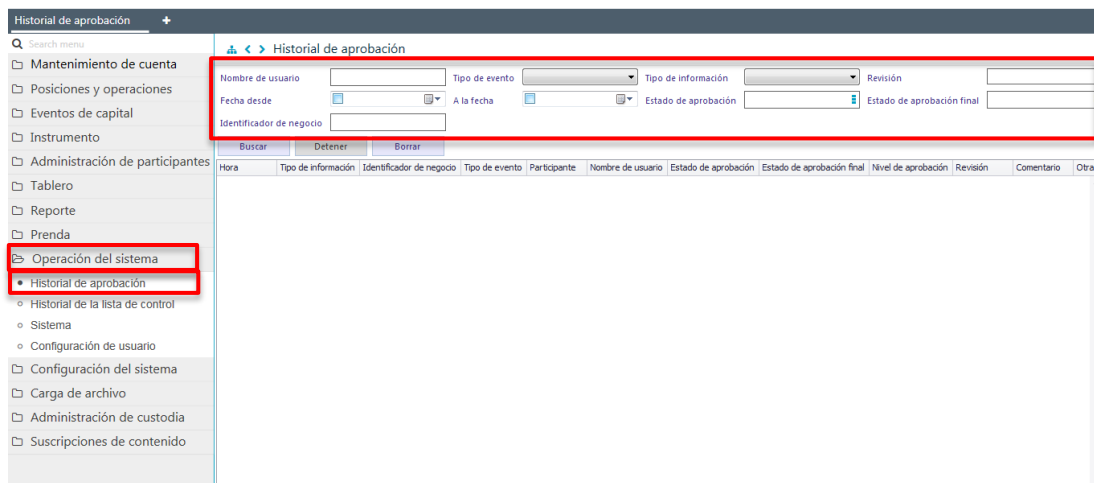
Historial de aprobación +

Search menu
Mantenimiento de cuenta
Posiciones y operaciones
Eventos de capital
Instrumento
Administración de participantes
Tablero
Reporte
Prenda
Operación del sistema
Historial de aprobación
Historial de la lista de control
Sistema
Configuración de usuario
Configuración del sistema
Carga de archivo
Administración de custodia
Suscripciones de contenido

Historial de aprobación

Nombre de usuario
Tipo de evento
Tipo de información
Revisión
Fecha desde
A la fecha
Estado de aprobación
Estado de aprobación final
Identificador de negocio

Buscar Detener Borrar

| Hora | Tipo de información | Identificador de negocio | Tipo de evento | Participante | Nombre de usuario | Estado de aprobación | Estado de aprobación final | Nivel de aprobación | Revisión | Comentario | Otra |
|---|---|---|---|---|---|---|---|---|---|---|---|